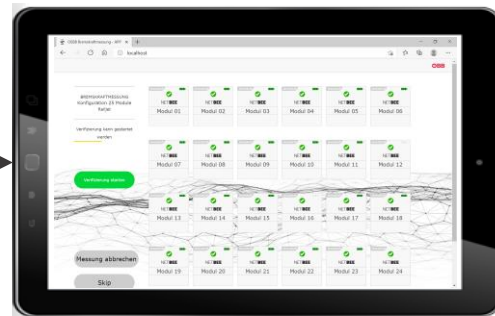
ÖBB Bremsluftmessung - APP
localhost
ÖBB

BREMSKRAFTMESSUNG
Konfiguration 24 Module
Refzel

Verifizierung kann gestartet werden

Verifizierung starten

Messung abbrechen

Skip

NETBEE
Modul 01
NETBEE
Modul 02
NETBEE
Modul 03
NETBEE
Modul 04
NETBEE
Modul 05
NETBEE
Modul 06
NETBEE
Modul 07
NETBEE
Modul 08
NETBEE
Modul 09
NETBEE
Modul 10
NETBEE
Modul 11
NETBEE
Modul 12
NETBEE
Modul 13
NETBEE
Modul 14
NETBEE
Modul 15
NETBEE
Modul 16
NETBEE
Modul 17
NETBEE
Modul 18
NETBEE
Modul 19
NETBEE
Modul 20
NETBEE
Modul 21
NETBEE
Modul 22
NETBEE
Modul 23
NETBEE
Modul 24